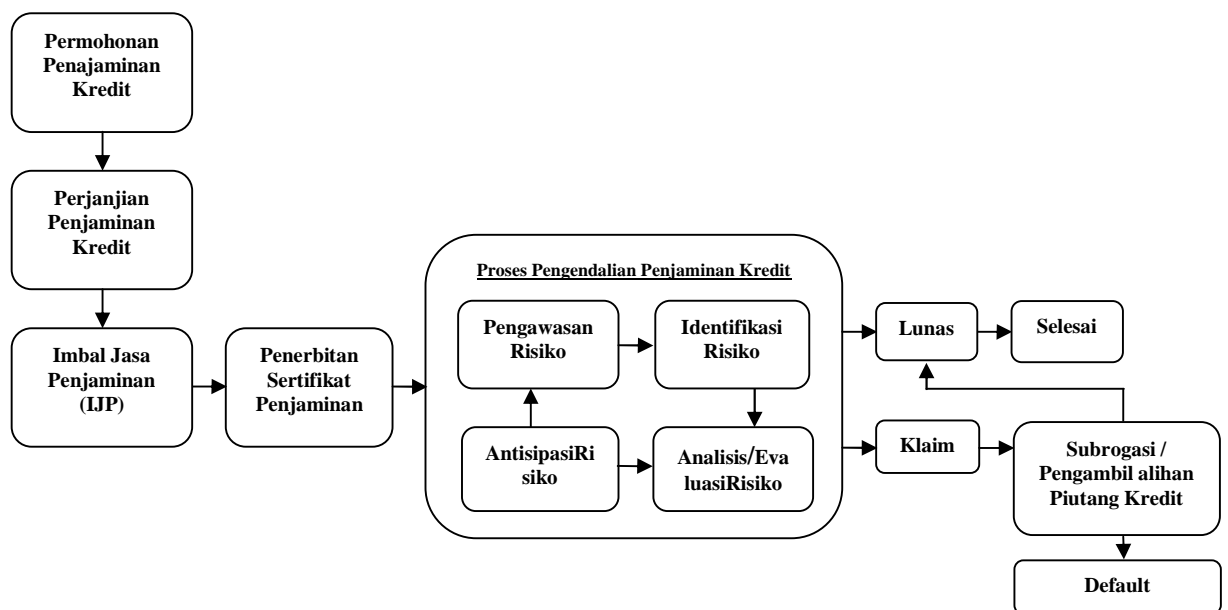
Permohonan Penajaminan Kredit

Perjanjian Penjaminan Kredit

Imbal Jasa Penjaminan (IJP)

Penerbitan Sertifikat Penjaminan

Proses Pengendalian Penjaminan Kredit

Pengawasan Risiko

Identifikasi Risiko

AntisipasiRisiko

Analisis/EvaluasiRisiko

Lunas

Selesai

Klaim

Subrogasi / Pengambil alihan Piutang Kredit

Default